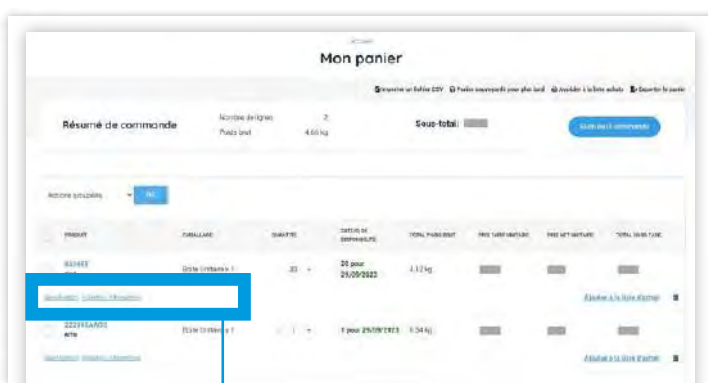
Accueil

Mon panier

Importer un fichier CSV   Passer commande pour plus tard   Ajouter à la liste achats   Exporter le panier

Résumé de commande

Nombre de lignes 2
Poids total 4.66 kg

Sous-total:

Actions groupées   OK

| PRODUIT | EMBALLAGE | QUANTITÉ | DATE(S) DE DISPONIBILITÉ | TOTAL POIDS BRUT | PRIX TARIF UNITAIRE | PRIX NET UNITAIRE | TOTAL SANS TAXE |
|---|---|---|---|---|---|---|---|
| 832452 | Boite Unitaire 1 | 20 | 20 pour 25/09/2023 | 4.12 kg | | | |
| 222465ANDO | Boite Unitaire 1 | 1 | 1 pour 25/09/2023 | 0.54 kg | | | |

Ajouter à la liste d'achat

Ajouter à la liste d'achat